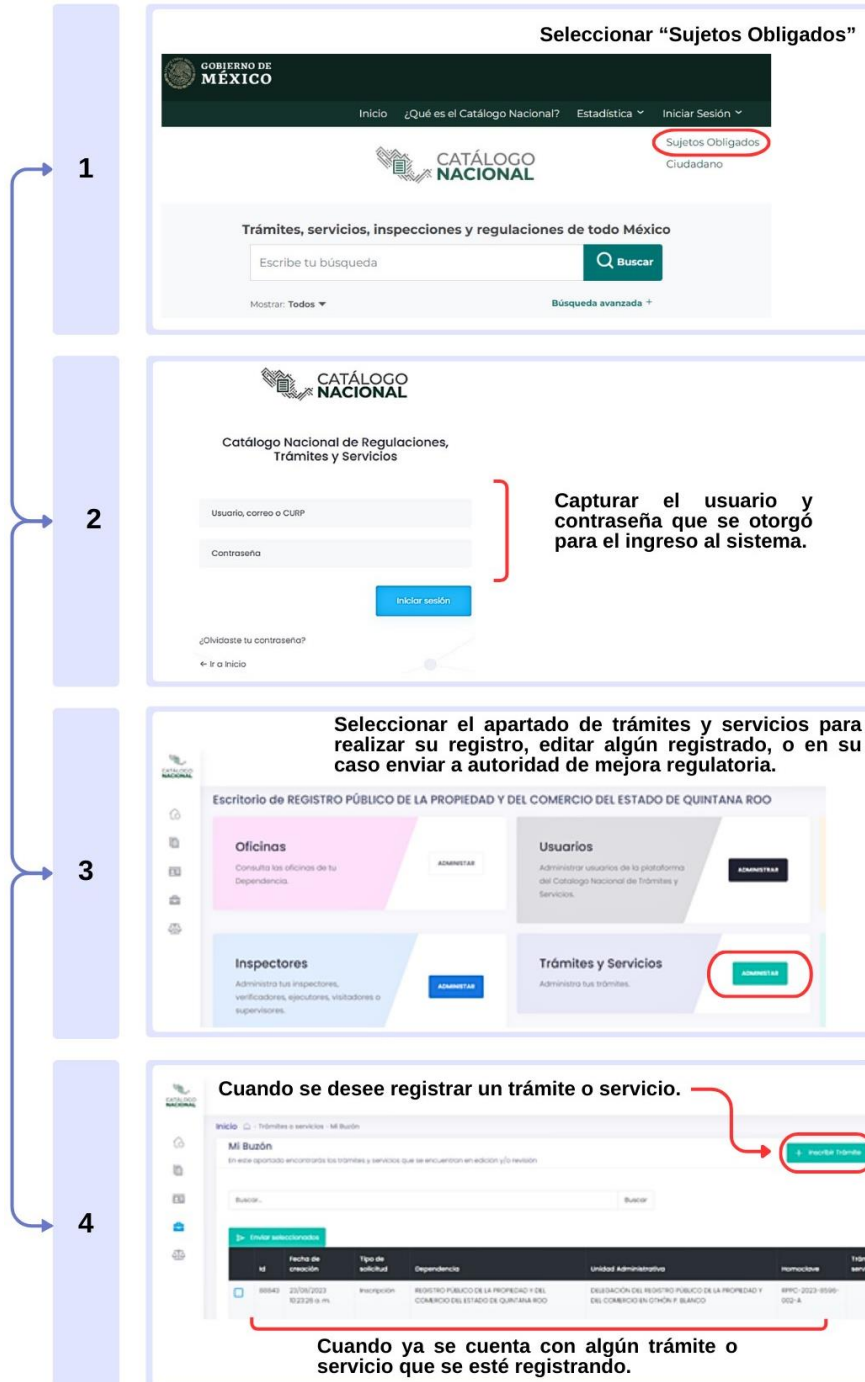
1

Seleccionar "Sujetos Obligados"

GOBIERNO DE MÉXICO

Inicio ¿Qué es el Catálogo Nacional? Estadística Iniciar Sesión

Sujetos Obligados
Ciudadano

CATÁLOGO NACIONAL

Trámites, servicios, inspecciones y regulaciones de todo México

Escribe tu búsqueda

Buscar

Mostrar: Todos

Búsqueda avanzada +

2

CATÁLOGO NACIONAL

Catálogo Nacional de Regulaciones, Trámites y Servicios

Usuario, correo o CURP

Contraseña

Iniciar sesión

¿Olvidaste tu contraseña?

← Ir a Inicio

Capturar el usuario y contraseña que se otorgó para el ingreso al sistema.

3

Seleccionar el apartado de trámites y servicios para realizar su registro, editar algún registrado, o en su caso enviar a autoridad de mejora regulatoria.

CATÁLOGO NACIONAL

Escritorio de REGISTRO PÚBLICO DE LA PROPIEDAD Y DEL COMERCIO DEL ESTADO DE QUINTANA ROO

Oficinas
Consulta las oficinas de tu Dependencia.
ADMINISTAR

Usuarios
Administrar usuarios de la plataforma del Catalogo Nacional de Trámites y Servicios.
ADMINISTRAR

Inspectores
Administra tus inspectores, verificadores, ejecutores, visitadores o supervisores.
ADMINISTAR

Trámites y Servicios
Administra tus trámites.
ADMINISTAR

4

Cuando se desee registrar un trámite o servicio.

CATÁLOGO NACIONAL

Inicio · Trámites o servicios · Mi Buzón

Mi Buzón
En este apartado encontrarás los trámites y servicios que se encuentran en edición y/o revisión

+ Inscribir Trámite

Buscar...

Buscar

Enviar seleccionados

| | Id | Fecha de creación | Tipo de solicitud | Dependencia | Unidad Administrativa | Homoclave | Trám serv |
|---|---|---|---|---|---|---|---|
| | 88843 | 23/01/2023 10:22:26 a.m. | Inscripción | REGISTRO PÚBLICO DE LA PROPIEDAD Y DEL COMERCIO DEL ESTADO DE QUINTANA ROO | DELEGACIÓN DEL REGISTRO PÚBLICO DE LA PROPIEDAD Y DEL COMERCIO EN OTHÓN P. BLANCO | RPPC-2023-8596-002-A | |

Cuando ya se cuenta con algún trámite o servicio que se esté registrando.